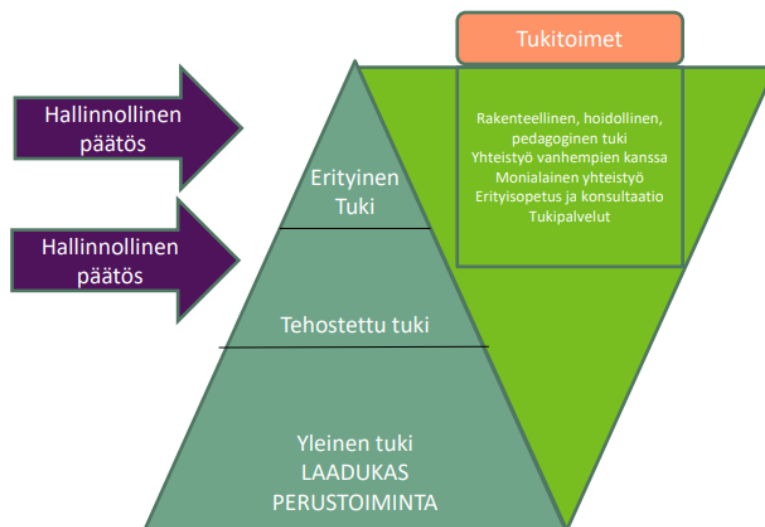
Tukitoimet

Hallinnollinen päätös

Hallinnollinen päätös

Rakenteellinen, hoidollinen, pedagoginen tuki
Yhteistyö vanhempien kanssa
Monialainen yhteistyö
Erityisopetus ja konsultaatio
Tukipalvelut

Erityinen Tuki

Tehostettu tuki

Yleinen tuki
LAADUKAS PERUSTOIMINTA